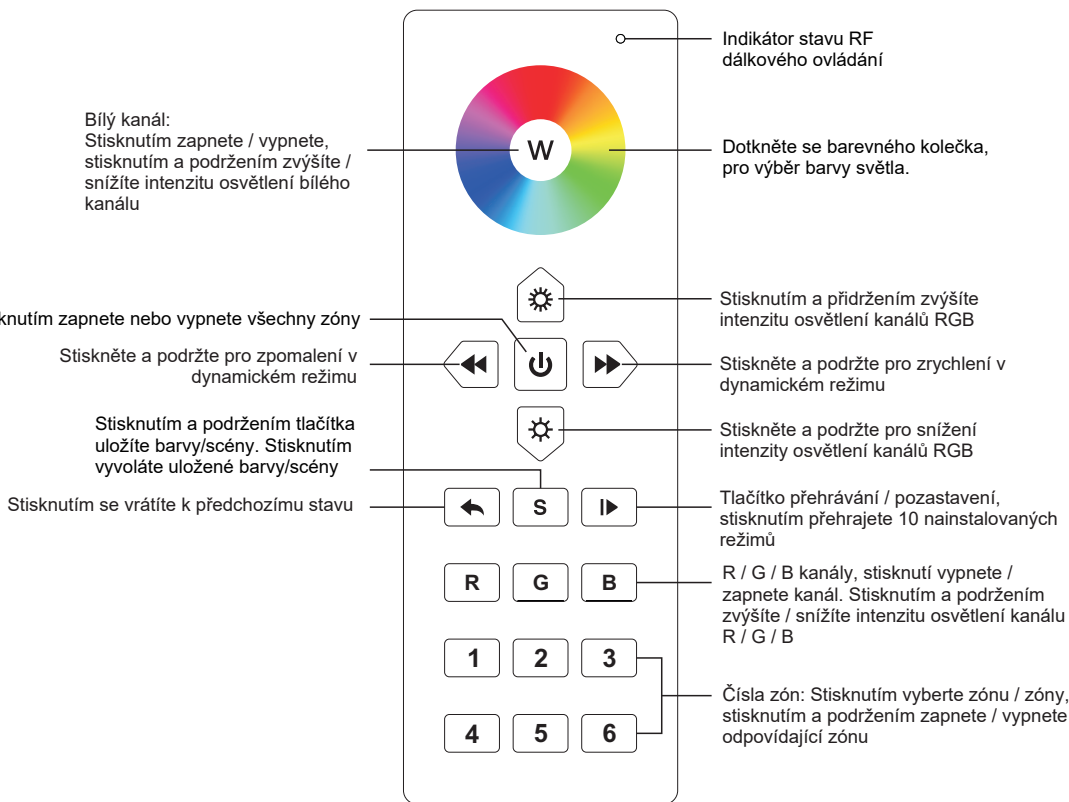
Indikátor stavu RF dálkového ovládání

Bílý kanál:
Stisknutím zapnete / vypnete, stisknutím a podržením zvýšíte / snížíte intenzitu osvětlení bílého kanálu

W

Dotkněte se barevného kolečka, pro výběr barvy světla.

Stisknutím a přidržením zvýšíte intenzitu osvětlení kanálů RGB

knutím zapnete nebo vypnete všechny zóny

Stiskněte a podržte pro zpomalení v dynamickém režimu

Stiskněte a podržte pro zrychlení v dynamickém režimu

Stisknutím a podržením tlačítka uložíte barvy/scény. Stisknutím vyvoláte uložené barvy/scény

Stiskněte a podržte pro snížení intenzity osvětlení kanálů RGB

Stisknutím se vrátíte k předchozímu stavu

S

Tlačítko přehrávání / pozastavení, stisknutím přehrajete 10 nainstalovaných režimů

R G B

R / G / B kanály, stisknutí vypnete / zapnete kanál. Stisknutím a podržením zvýšíte / snížíte intenzitu osvětlení kanálu R / G / B

1 2 3

4 5 6

Čísla zón: Stisknutím vyberte zónu / zóny, stisknutím a podržením zapnete / vypnete odpovídající zónu